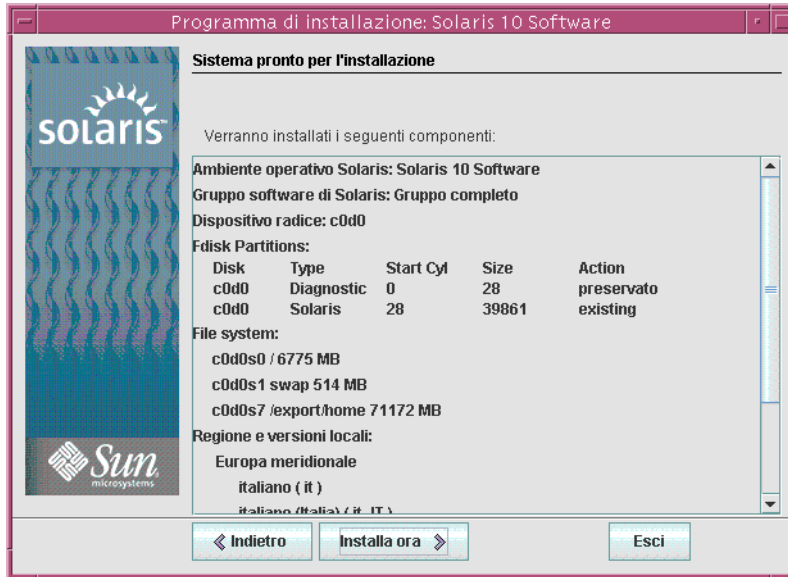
Programma di installazione: Solaris 10 Software

solaris

Sun microsystems

Sistema pronto per l'installazione

Verranno installati i seguenti componenti:

Ambiente operativo Solaris: Solaris 10 Software

Gruppo software di Solaris: Gruppo completo

Dispositivo radice: c0d0

Fdisk Partitions:

| Disk | Type | Start Cyl | Size | Action |
|---|---|---|---|---|
| c0d0 | Diagnostic | 0 | 28 | preservato |
| c0d0 | Solaris | 28 | 39861 | existing |

File system:

c0d0s0 / 6775 MB

c0d0s1 swap 514 MB

c0d0s7 /export/home 71172 MB

Regione e versioni locali:

Europa meridionale

italiano ( it )

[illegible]

« Indietro

Installa ora »

Esci